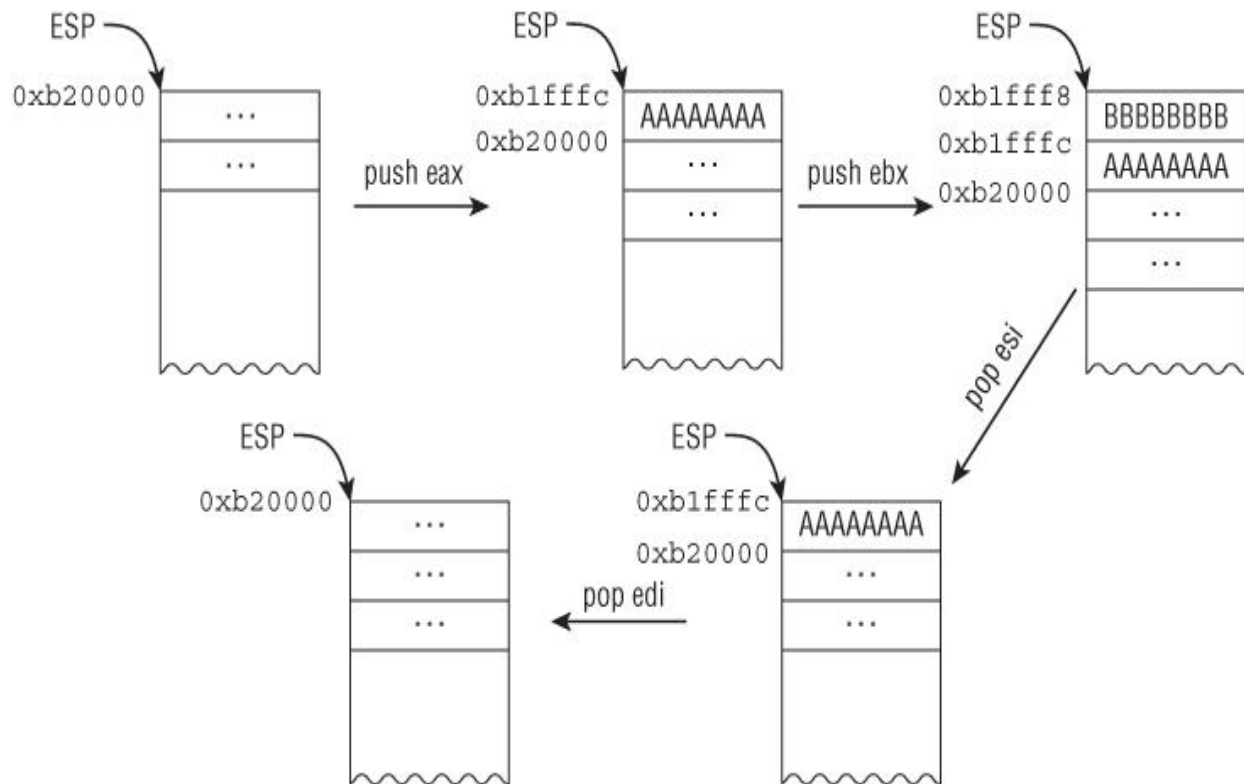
ESP
0xb20000
...
...

push eax

ESP
0xb1fffc
AAAAAAAA
0xb20000
...
...

push ebx

ESP
0xb1fff8
BBBBBBBB
0xb1fffc
AAAAAAAA
0xb20000
...
...

pop esi

ESP
0xb1fffc
AAAAAAAA
0xb20000
...
...

pop edi

ESP
0xb20000
...
...
...